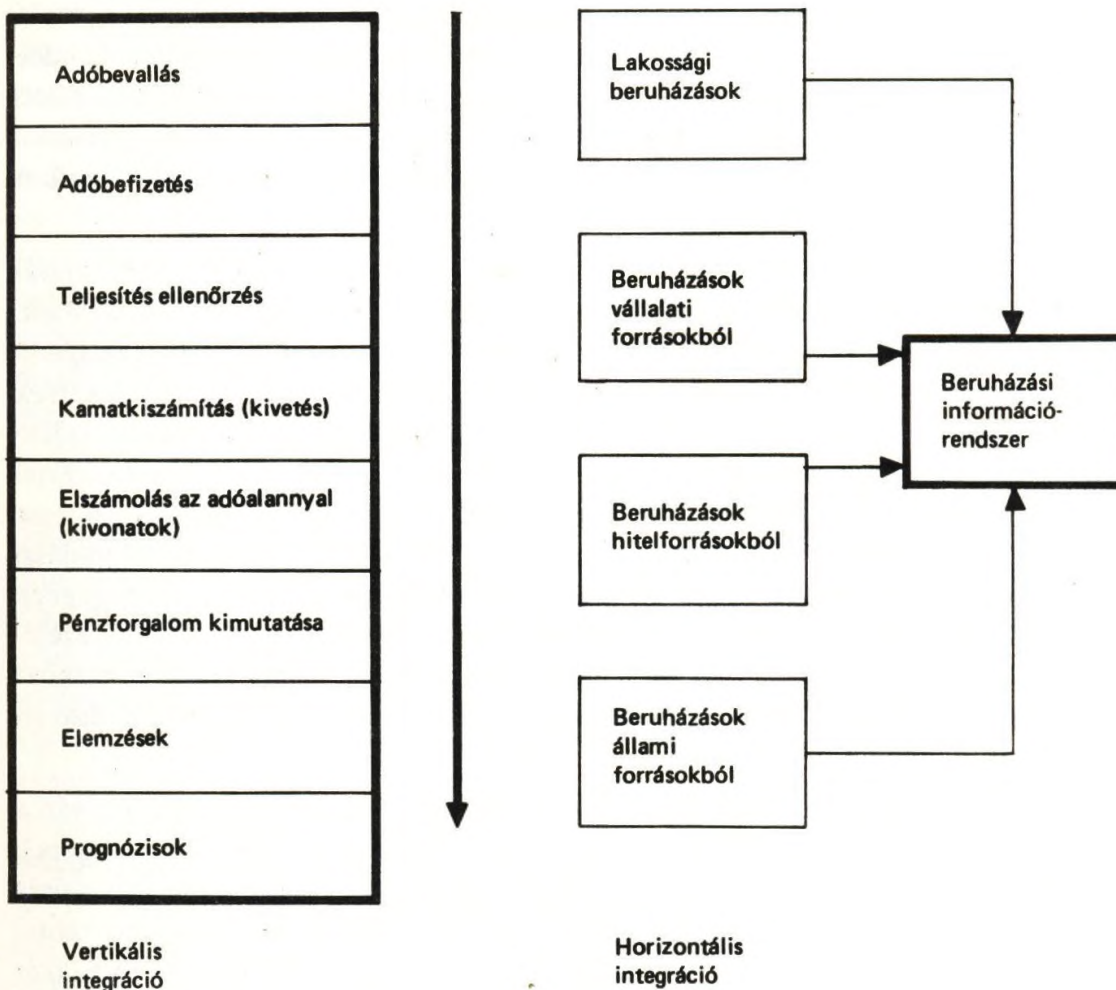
Adóbevallás

Adóbefizetés

Teljesítés ellenőrzés

Kamatkiszámítás (kivetés)

Elszámolás az adóalannyal (kivonatok)

Pénzforgalom kimutatása

Elemzések

Prognózisok

Vertikális integráció

Lakossági beruházások

Beruházások vállalati forrásokból

Beruházások hitelforrásokból

Beruházások állami forrásokból

Beruházási információrendszer

Horizontális integráció